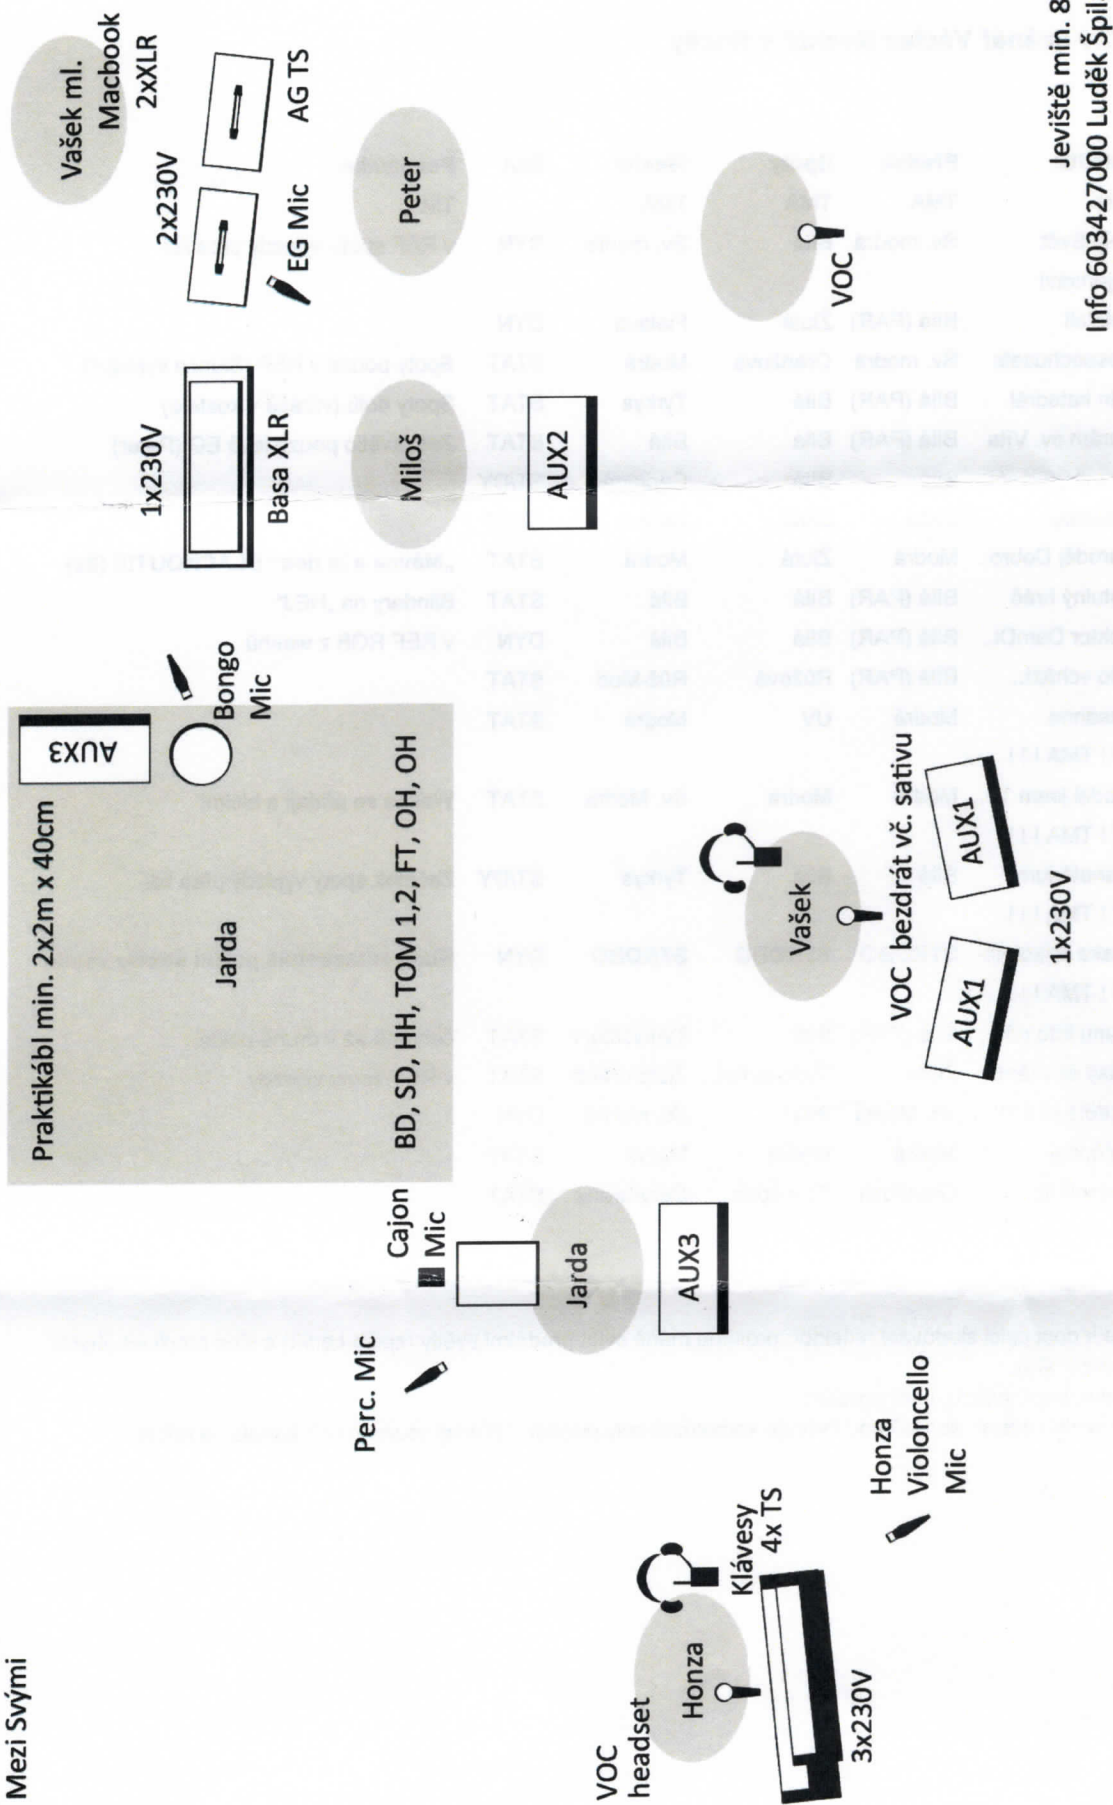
Mezi Svými

Jeviště min. 8
Info 603427000 Luděk Špil

Vašek ml.
Macbook
2xXLR

2x230V
EG Mic

AG TS

Peter

VOC

1x230V
Basa XLR

Miloš

AUX2

Praktikábl min. 2x2m x 40cm

AUX3

Bongo Mic

Jarda

BD, SD, HH, TOM 1,2, FT, OH, OH

VOC bezdrát vč. sativu

Vašek

AUX1

1x230V

AUX1

Cajon
Mic

Jarda

AUX3

Perc. Mic

Honza
Violoncello
Mic

VOC
headset

Honza

Klávesy
4x TS

3x230V